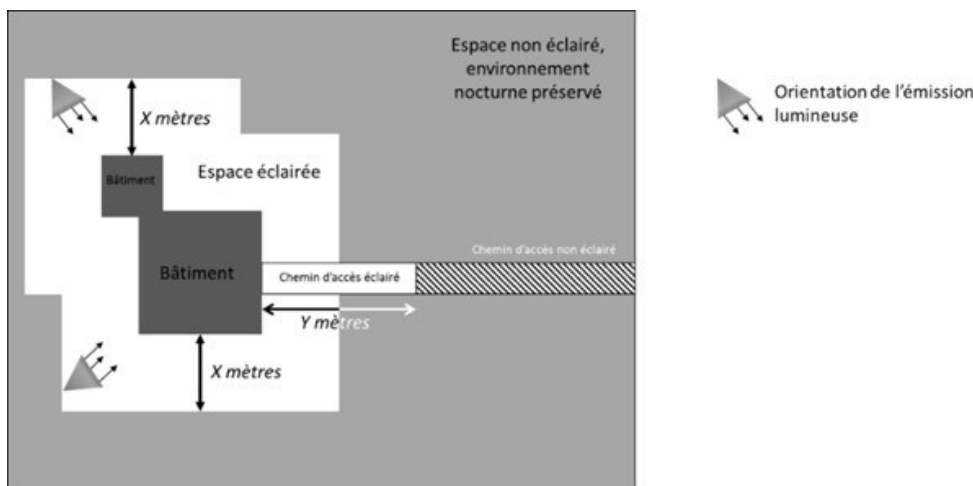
Espace non éclairé, environnement nocturne préservé

X mètres

Bâtiment

Espace éclairée

Bâtiment

Chemin d'accès éclairé

Chemin d'accès non éclairé

Y mètres

X mètres

Orientation de l'émission lumineuse